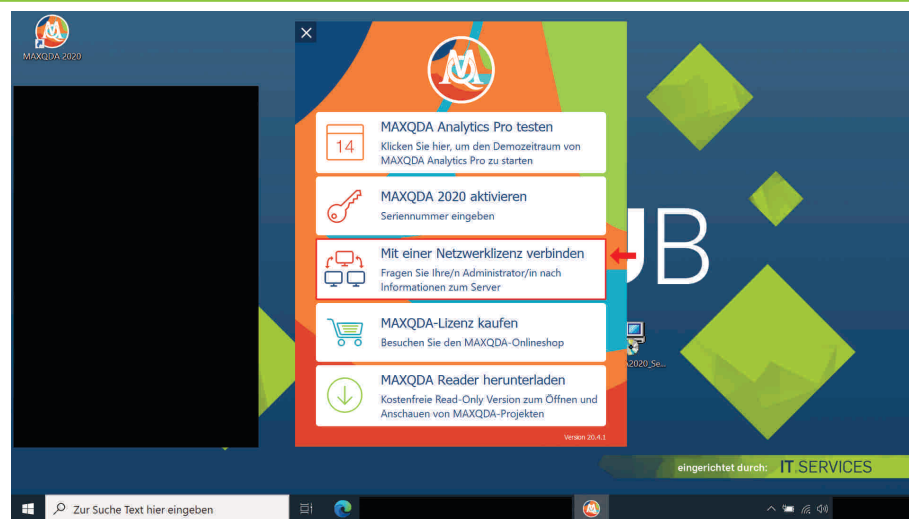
MAXQDA 2020

×

14

MAXQDA Analytics Pro testen
Klicken Sie hier, um den Demozeitraum von MAXQDA Analytics Pro zu starten

MAXQDA 2020 aktivieren
Seriennummer eingeben

Mit einer Netzwerklizenz verbinden
Fragen Sie Ihre/n Administrator/in nach Informationen zum Server

MAXQDA-Lizenz kaufen
Besuchen Sie den MAXQDA-Onlineshop

MAXQDA Reader herunterladen
Kostenfreie Read-Only Version zum Öffnen und Anschauen von MAXQDA-Projekten

Version 20.4.1

UB

A2020_Se...

eingerichtet durch: IT.SERVICES

Zur Suche Text hier eingeben